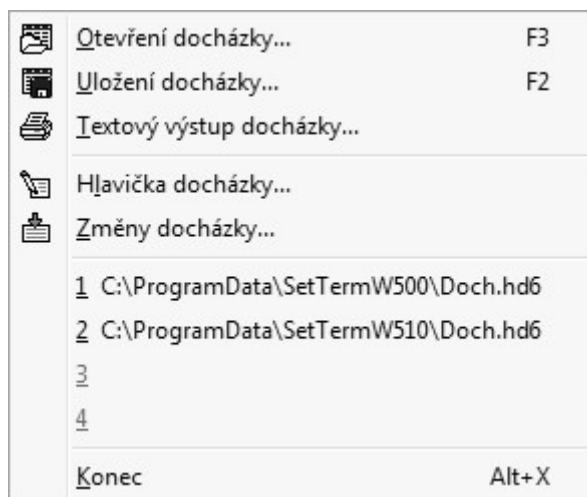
Otevření docházky... F3
Uložení docházky... F2
Textový výstup docházky...

Hlavička docházky...
Změny docházky...

1 C:\ProgramData\SetTermW500\Doch.hd6
2 C:\ProgramData\SetTermW510\Doch.hd6
3
4

Konec Alt+X